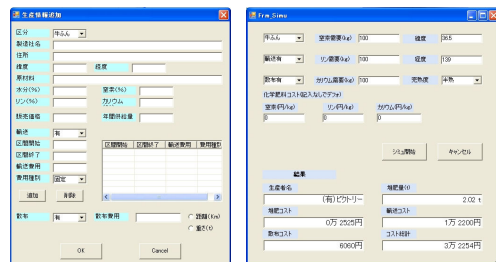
生産情報追加

区分 牛ふん
製造社名
住所
緯度 経度
原材料
水分(%) 窒素(%)
リン(%) カリウム
販売価格 年間供給量
輸送 有
区間開始
区間終了
輸送費用
費用種別 固定
区間開始 区間終了 輸送費用 費用種別
追加 削除
散布 有 散布費用
距離(Km)
重さ(t)
OK Cancel

Frm_Simu

牛ふん 窒素要量(kg) 100 緯度 36.5
輸送有 リン要量(kg) 100 経度 139
散布有 カリウム要量(kg) 100 完熟度 半熟
化学肥料コスト(記入なしでデフォ)
窒素(円/kg) リン(円/kg) カリウム(円/kg)
0 0 0
シミュ開始 キャンセル

結果
生産者名 堆肥量(t)
(有)ビクトリー 2.02 t
堆肥コスト 輸送コスト
0万 2525円 1万 2200円
散布コスト コスト総計
6060円 3万 2254円